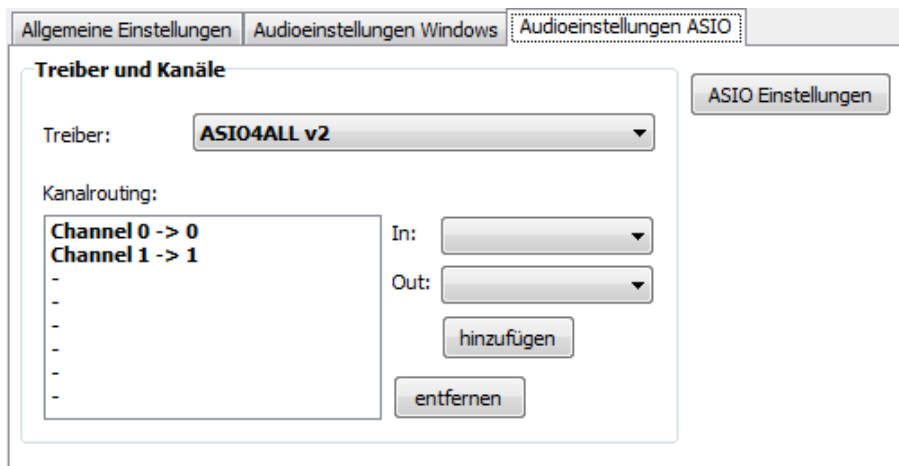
Allgemeine Einstellungen | Audioeinstellungen Windows | Audioeinstellungen ASIO

Treiber und Kanäle

ASIO Einstellungen

Treiber: ASIO4ALL v2

Kanalrouting:

Channel 0 -> 0
Channel 1 -> 1
-
-
-
-
-
-

In:

Out:

hinzufügen

entfernen